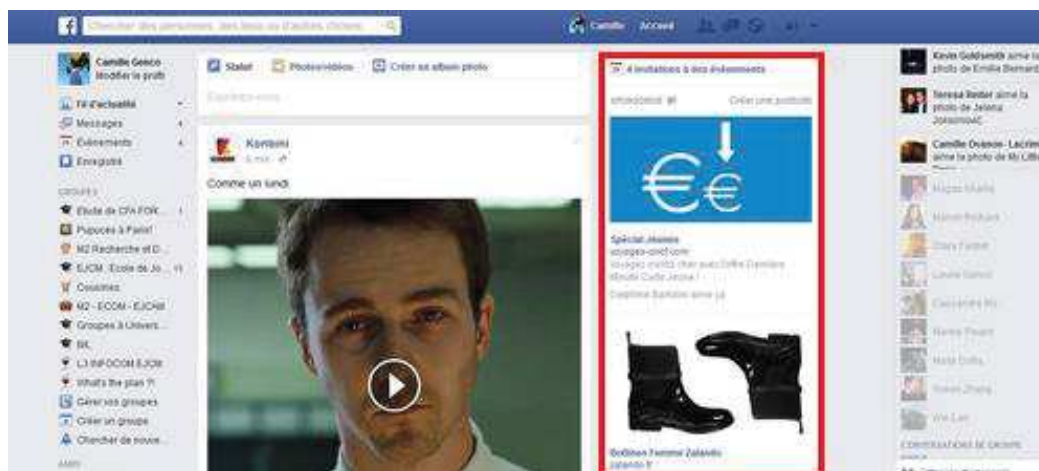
f Chercher des personnes, des lieux ou d'autres choses

Camille Accueil

Camille Genco
Modifier le profil

Fil d'actualité
Messages
Évènements
Enregistré

GROUPES
Etude de CPA FOR...
Puputes à Paris!
M2 Recherche et D...
EJCM : Ecole de Jo...
Cousines
M2 - ECOM - EJCM
Groupes à Univers...
BL
L3 INFOCOM EJCM
What's the plan ?!
Gérer vos groupes
Créer un groupe
Chercher de nouve...

AMIS

Statut Photo/vidéo Créer un album photo

Exprimez-vous

Konbini
6 min

Comme un lundi

4 invitations à des évènements

SPONSORISÉ Créer une publicité

Spécial Jeunes
voyages-sncf.com
Voyagez malin : Pas plus Offre Dernière Minute Carte Jeune !
Caroline Bardon aime ça.

Bottines Femme Zalando
zalando.fr

Kevin Goldsmith aime la photo de Emilia Bernard

Teresa Reder aime la photo de Jelena Jovanovic

Camille Ovanon - Lacin aime la photo de Mr Liffe

Hugo Mailla
Manon Rolland
Clara Fabre
Laura Simon
Cassandra Ro...
Nanou Pisani
Nora Dalla
Yuan Zhang
Vin Lee

CONVERSATIONS DE GROUPE